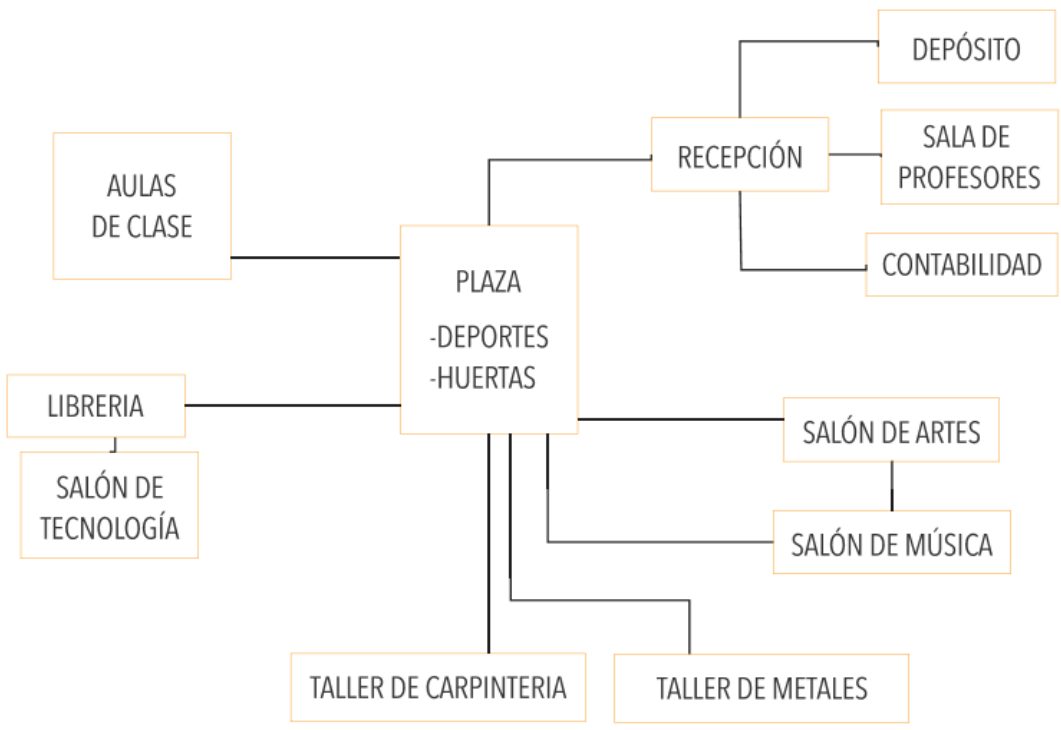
DEPÓSITO

AULAS DE CLASE

RECEPCIÓN

SALA DE PROFESORES

CONTABILIDAD

PLAZA

-DEPORTES
-HUERTAS

LIBRERIA

SALÓN DE TECNOLOGÍA

SALÓN DE ARTES

SALÓN DE MÚSICA

TALLER DE CARPINTERIA

TALLER DE METALES